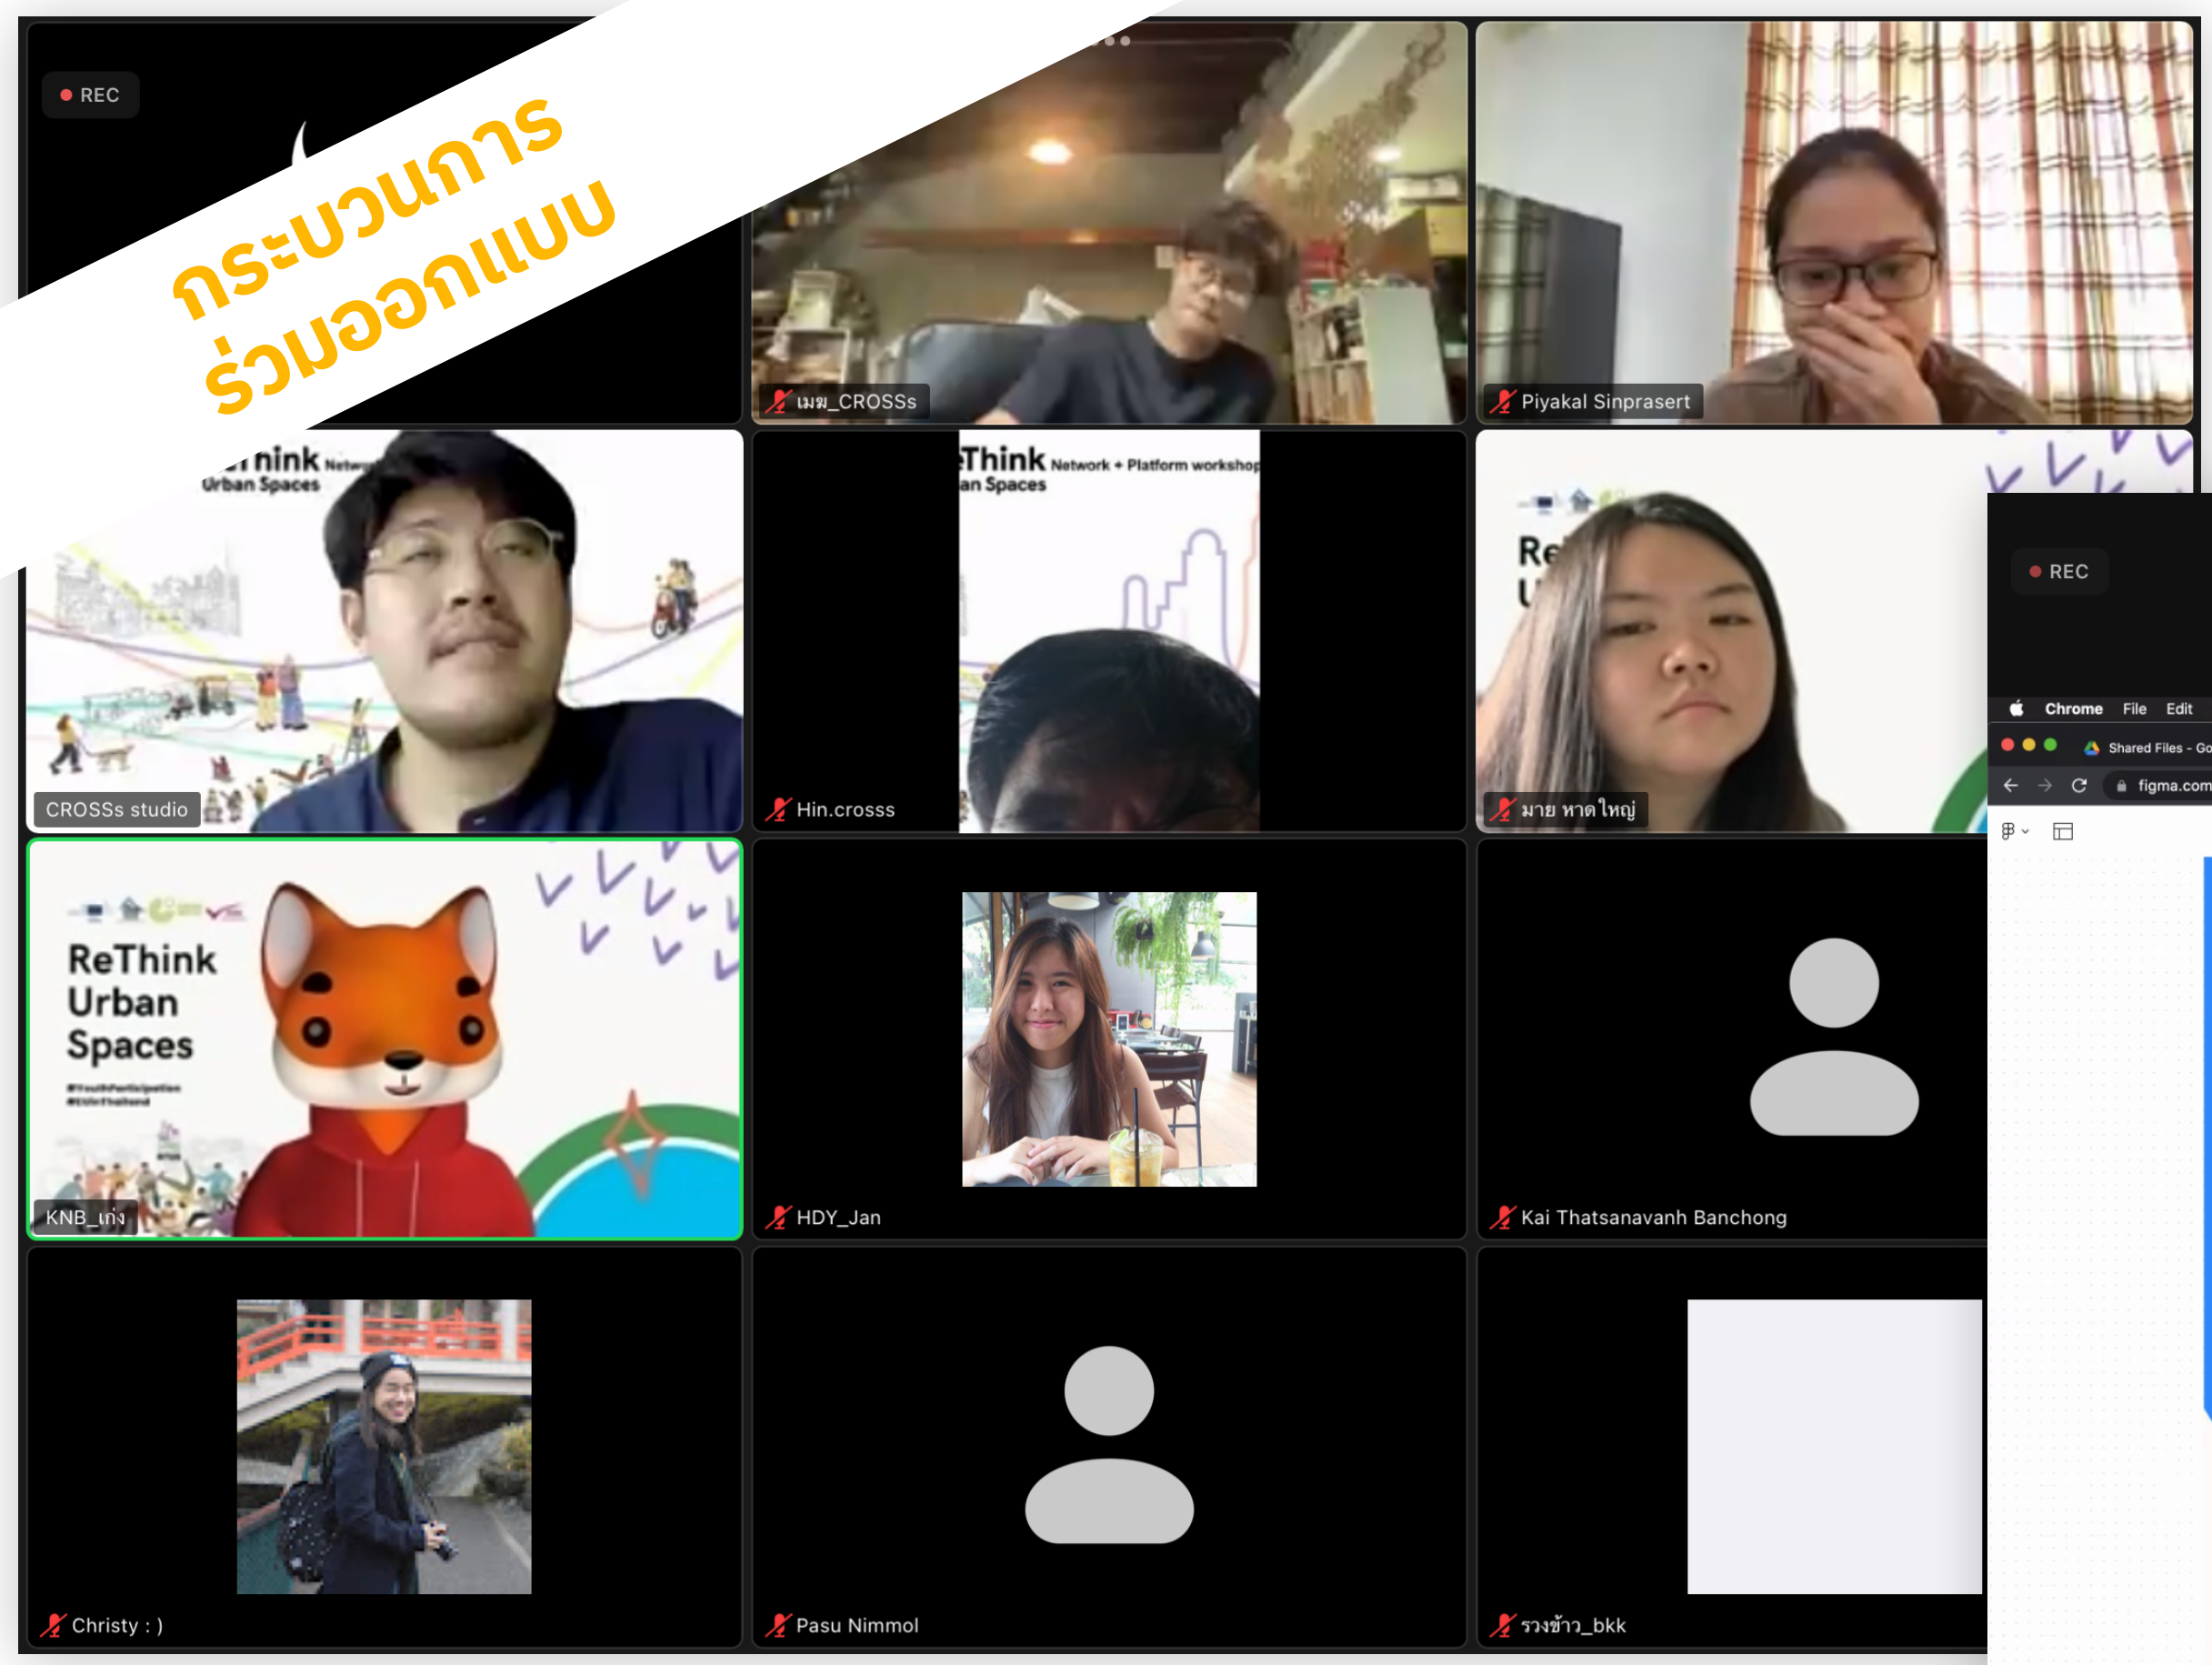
REC

กระบวนการ
ร่วมออกแบบ

เมฆ_CROSSs

Piyakal Sinprasert

hink Network
Urban Spaces

CROSSs studio

Think Network + Platform workshop
an Spaces

Hin.crosss

Re
U

มาย หาดใหญ่

REC

Chrome File Edit

Shared Files - Go

figma.com

ReThink
Urban
Spaces

KNB_เก่ง

HDY_Jan

Kai Thatsanavanh Banchong

Christy : )

Pasu Nimmol

รวงข้าว_bkk